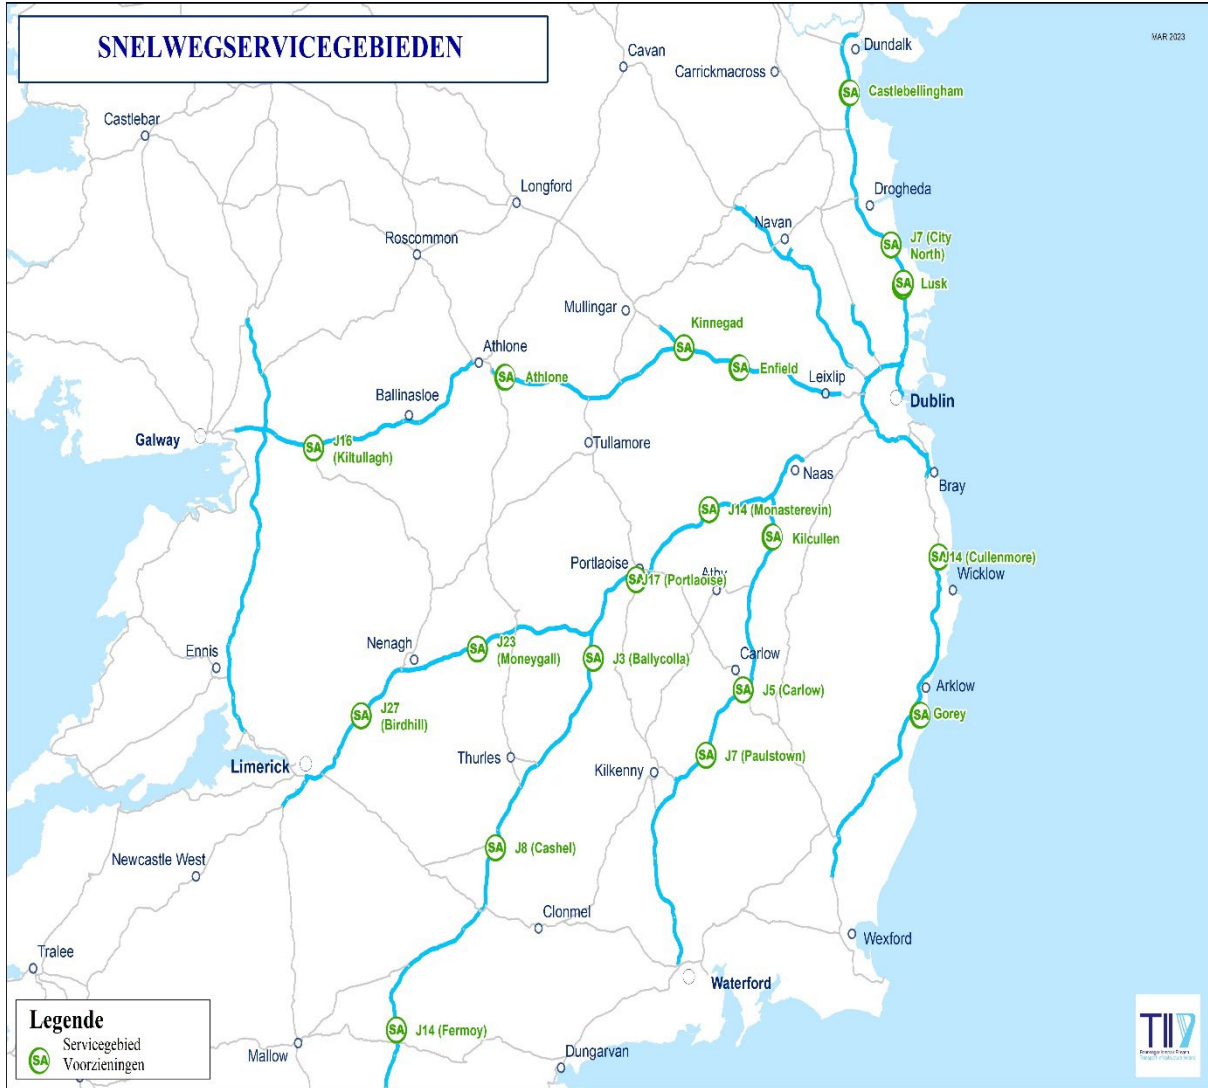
SNELWEGSERVICEGEBIEDEN

MAR 2023

Dundalk
Cavan
Carrickmacross
SA Castlebellingham
Castlebar
Drogheda
Longford
Navan
SA J7 (City North)
Roscommon
SA Lusk
Mullingar
Kinnegad
SA
Athlone
SA Enfield
SA Athlone
Leixlip
Dublin
Ballinasloe
Galway
SA J16 (Kiltullagh)
Tullamore
Naas
Bray
SA J14 (Monasterevin)
SA Kilcullen
Portlaoise
Athy
SA J17 (Portlaoise)
SA J14 (Cullenmore)
Wicklow
Nenagh
SA J23 (Moneygall)
SA J3 (Ballycolla)
Carlow
Ennis
SA J5 (Carlow)
Arklow
SA J27 (Birdhill)
SA Gorey
Limerick
Thurles
Kilkenny
SA J7 (Paulstown)
Newcastle West
SA J8 (Cashel)
Clonmel
Wexford
Tralee
Waterford
SA J14 (Fermoy)
Mallow
Dungarvan

Legende
SA Servicegebied Voorzieningen

TII